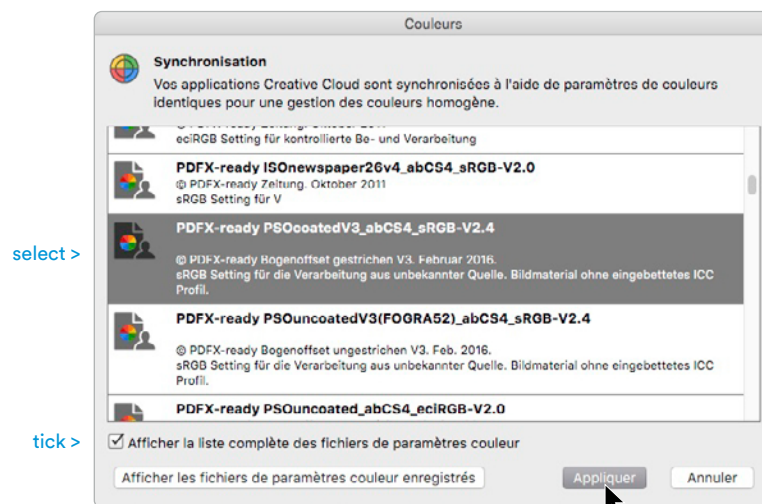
Couleurs

Synchronisation
Vos applications Creative Cloud sont synchronisées à l'aide de paramètres de couleurs identiques pour une gestion des couleurs homogène.

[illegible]
eciRGB Setting für kontrollierte Be- und Verarbeitung

PDFX-ready ISOnewspaper26v4_abCS4_sRGB-V2.0
© PDFX-ready Zeitung. Oktober 2011
sRGB Setting für V

select >

PDFX-ready PSOcoatedV3_abCS4_sRGB-V2.4
© PDFX-ready Bogenoffset gestrichen V3. Februar 2016.
sRGB Setting für die Verarbeitung aus unbekannter Quelle. Bildmaterial ohne eingebettetes ICC Profil.

PDFX-ready PSOuncoatedV3(FOGRA52)_abCS4_sRGB-V2.4
© PDFX-ready Bogenoffset ungestrichen V3. Feb. 2016.
sRGB Setting für die Verarbeitung aus unbekannter Quelle. Bildmaterial ohne eingebettetes ICC Profil.

PDFX-ready PSOuncoated_abCS4_eciRGB-V2.0

tick >

Afficher la liste complète des fichiers de paramètres couleur

Afficher les fichiers de paramètres couleur enregistrés

Appliquer

Annuler